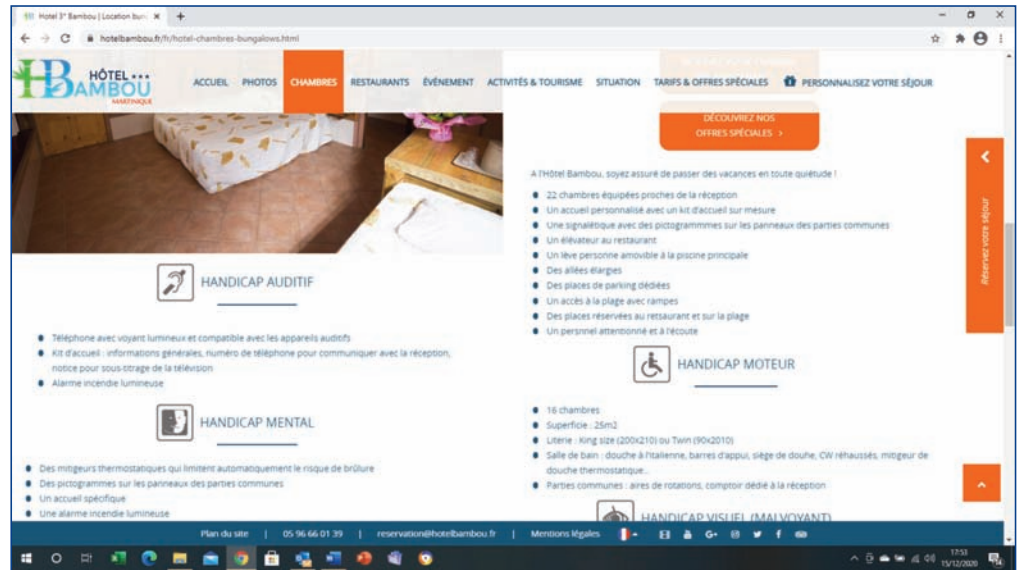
Hotel 3* Bambou | Location bun ×  +

hotelbambou.fr/fr/hotel-chambres-bungalows.html

HÔTEL ••• BAMBOU MARTINIQUE

ACCUEIL PHOTOS CHAMBRES RESTAURANTS ÉVÉNEMENT ACTIVITÉS & TOURISME SITUATION TARIFS & OFFRES SPÉCIALES PERSONNALISEZ VOTRE SÉJOUR

DÉCOUVREZ NOS OFFRES SPÉCIALES ›

A l'Hôtel Bambou, soyez assuré de passer des vacances en toute quiétude !

- 22 chambres équipées proches de la réception
- Un accueil personnalisé avec un kit d'accueil sur mesure
- Une signalétique avec des pictogrammes sur les panneaux des parties communes
- Un élévateur au restaurant
- Un lève personne amovible à la piscine principale
- Des allées élargies
- Des places de parking dédiées
- Un accès à la plage avec rampes
- Des places réservées au restaurant et sur la plage
- Un persnnel attentionné et à l'écoute

Réserver votre séjour

HANDICAP AUDITIF

- Téléphone avec voyant lumineux et compatible avec les appareils auditifs
- Kit d'accueil : informations générales, numéro de téléphone pour communiquer avec la réception, notice pour sous-titrage de la télévision
- Alarme incendie lumineuse

HANDICAP MOTEUR

- 16 chambres
- Superficie : 25m2
- Literie : King size (200x210) ou Twin (90x2010)
- Salle de bain : douche à l'italienne, barres d'appui, siège de douche, CW réhaussés, mitigeur de douche thermostatique...
- Parties communes : aires de rotations, comptoir dédié à la réception

HANDICAP MENTAL

- Des mitigeurs thermostatiques qui limitent automatiquement le risque de brûlure
- Des pictogrammes sur les panneaux des parties communes
- Un accueil spécifique
- Une alarme incendie lumineuse

HANDICAP VISUEL (MALVOYANT)

Plan du site | 05 96 66 01 39 | reservation@hotelbambou.fr | Mentions légales

17:53 15/12/2020